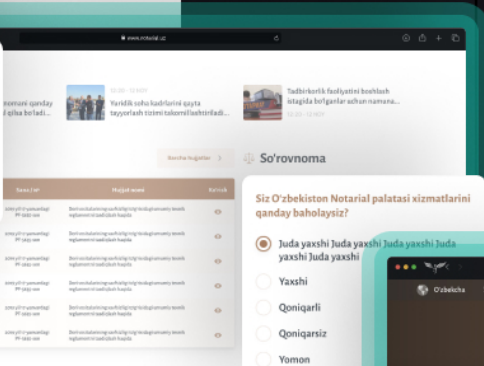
www.notarial.uz

monani qanday
i qilsa bo'ladi...

12.03 - 12 NOV
Yaridik soha kadrlarini qayta tayyorlash tizimi takomillashtiriladi...

Tadbirkorlik faoliyatini boshlash istagida bo'lganlar uchun namuna...
12.03 - 12 NOV

Barcha hujjatlar

So'rovnoma

| Sana / № | Hujjat nomi | Ko'rish |
|---|---|---|
| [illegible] | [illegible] | |
| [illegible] | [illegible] | |
| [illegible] | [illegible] | |
| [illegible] | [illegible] | |
| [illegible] | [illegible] | |
| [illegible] | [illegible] | |

Siz O'zbekiston Notarial palatasi xizmatlarini qanday baholaysiz?

Juda yaxshi Juda yaxshi Juda yaxshi Juda yaxshi Juda yaxshi

Yaxshi

Qoniqarli

Qoniqarsiz

Yomon

O'zbekcha